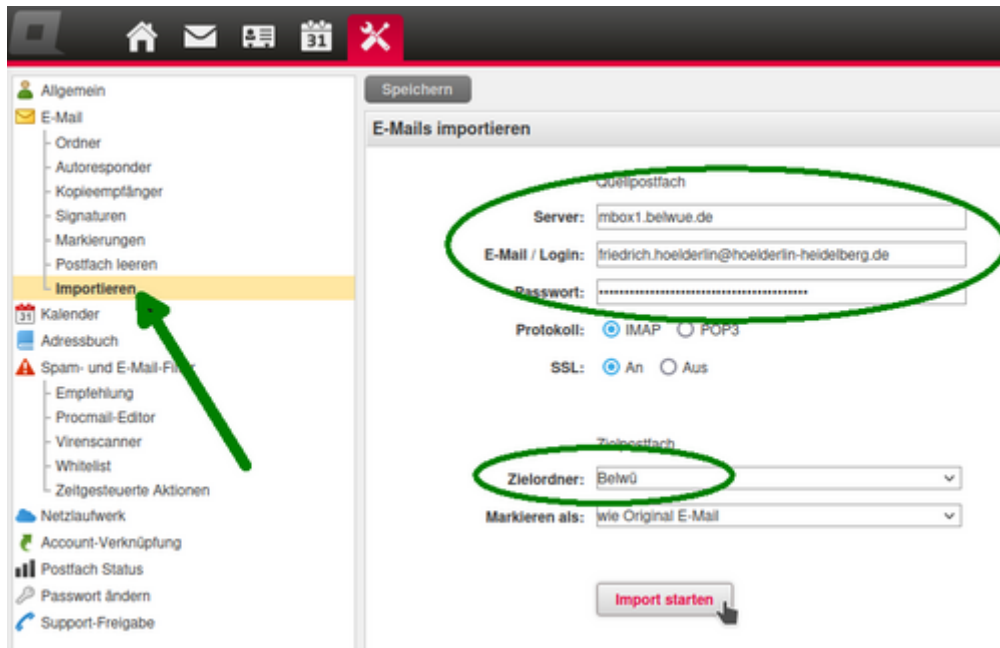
31

Allgemein
E-Mail
Ordner
Autoresponder
Kopieempfänger
Signaturen
Markierungen
Postfach leeren
Importieren
Kalender
Adressbuch
Spam- und E-Mail-Filter
Empfehlung
Procmail-Editor
Virenscanner
Whitelist
Zeitgesteuerte Aktionen
Netzlaufwerk
Account-Verknüpfung
Postfach Status
Passwort ändern
Support-Freigabe

Speichern

E-Mails importieren

Quellpostfach
Server: mbox1.belwue.de
E-Mail / Login: friedrich.hoelderlin@hoelderlin-heidelberg.de
Passwort: ••••••••••••••••••••••••••••••••••••••••••
Protokoll: IMAP POP3
SSL: An Aus

Zielpostfach
Zielordner: Belwü
Markieren als: wie Original E-Mail

Import starten